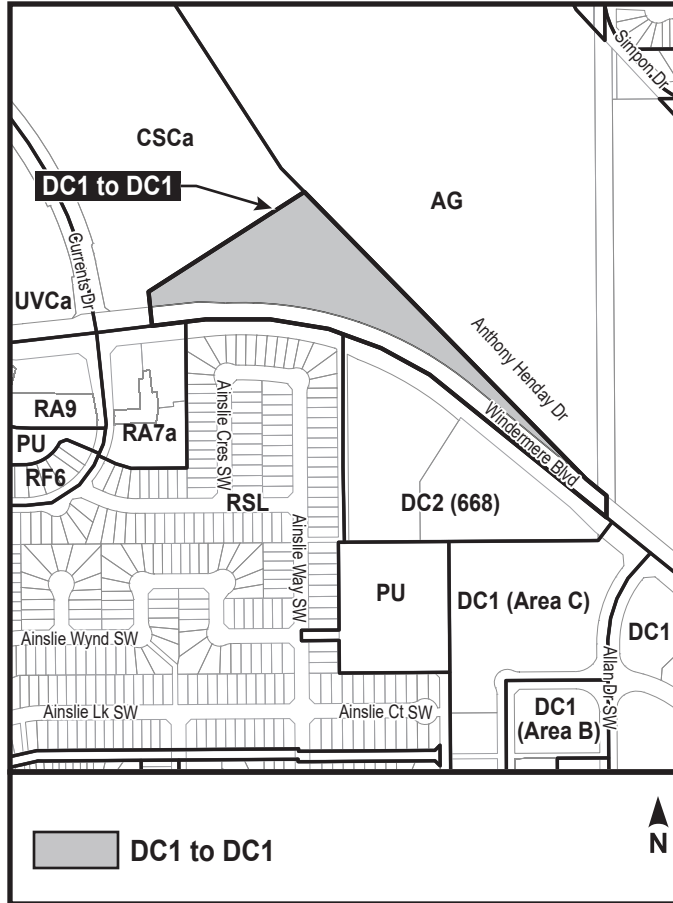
Simpon Dr

CSCa

DC1 to DC1

AG

Currents Dr

UVCa

Anthony Henday Dr

RA9

RA7a

Ainslie Cres SW

Windermere Blvd

PU

RF6

RSL

Ainslie Way SW

DC2 (668)

PU

DC1 (Area C)

DC1

Ainslie Wynd SW

Allan Dr SW

DC1 (Area B)

Ainslie Lk SW

Ainslie Ct SW

DC1 to DC1

N